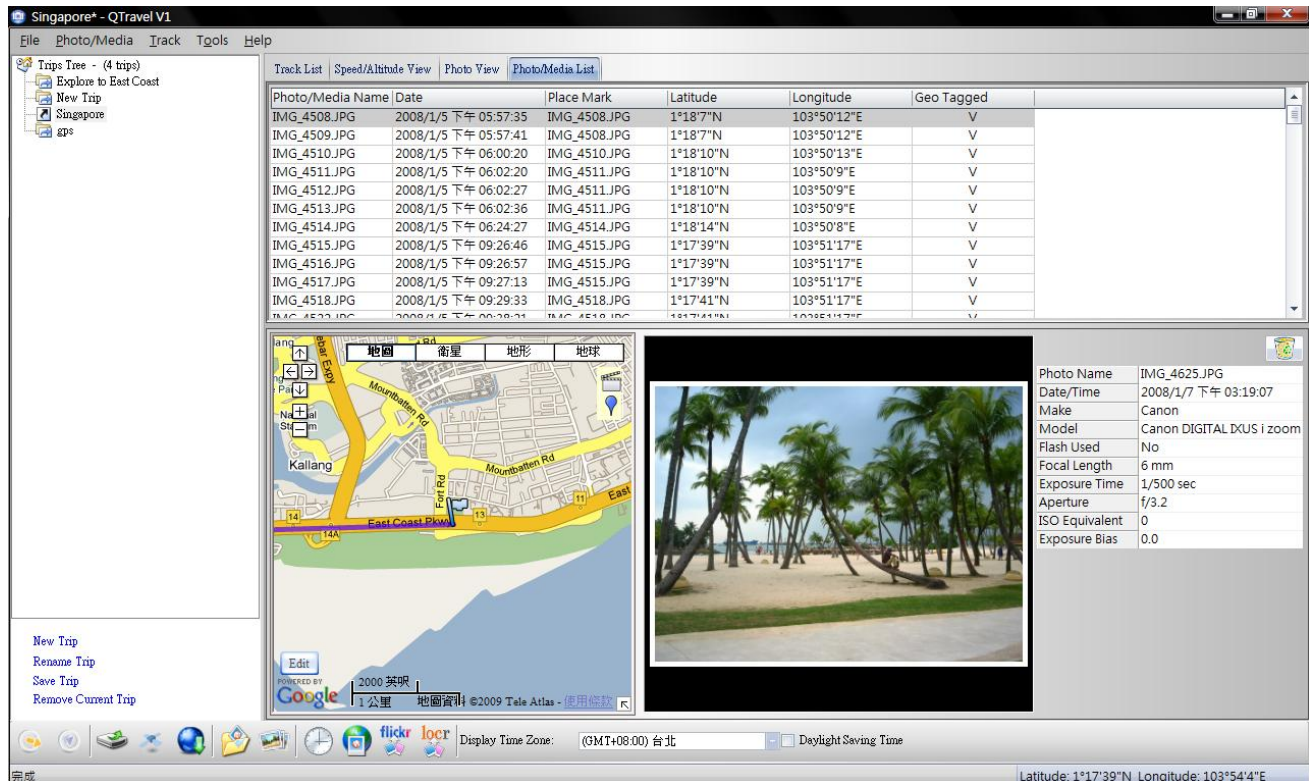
Singapore* - QTravel V1

File Photo/Media Track Tools Help

Trips Tree - (4 trips)
Explore to East Coast
New Trip
Singapore
gps

Track List | Speed/Altitude View | Photo View | Photo/Media List

| Photo/Media Name | Date | Place Mark | Latitude | Longitude | Geo Tagged |
|---|---|---|---|---|---|
| IMG_4508.JPG | 2008/1/5 下午 05:57:35 | IMG_4508.JPG | 1°18'7"N | 103°50'12"E | V |
| IMG_4509.JPG | 2008/1/5 下午 05:57:41 | IMG_4508.JPG | 1°18'7"N | 103°50'12"E | V |
| IMG_4510.JPG | 2008/1/5 下午 06:00:20 | IMG_4510.JPG | 1°18'10"N | 103°50'13"E | V |
| IMG_4511.JPG | 2008/1/5 下午 06:02:20 | IMG_4511.JPG | 1°18'10"N | 103°50'9"E | V |
| IMG_4512.JPG | 2008/1/5 下午 06:02:27 | IMG_4511.JPG | 1°18'10"N | 103°50'9"E | V |
| IMG_4513.JPG | 2008/1/5 下午 06:02:36 | IMG_4511.JPG | 1°18'10"N | 103°50'9"E | V |
| IMG_4514.JPG | 2008/1/5 下午 06:24:27 | IMG_4514.JPG | 1°18'14"N | 103°50'8"E | V |
| IMG_4515.JPG | 2008/1/5 下午 09:26:46 | IMG_4515.JPG | 1°17'39"N | 103°51'17"E | V |
| IMG_4516.JPG | 2008/1/5 下午 09:26:57 | IMG_4515.JPG | 1°17'39"N | 103°51'17"E | V |
| IMG_4517.JPG | 2008/1/5 下午 09:27:13 | IMG_4515.JPG | 1°17'39"N | 103°51'17"E | V |
| IMG_4518.JPG | 2008/1/5 下午 09:29:33 | IMG_4518.JPG | 1°17'41"N | 103°51'17"E | V |
| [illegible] | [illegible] | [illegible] | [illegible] | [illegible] | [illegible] |

地圖 衛星 地形 地球
Mountbatten Rd
Mountbatten Rd
Kallang
Fort Rd
East Coast Pkwy
East
14
14A
13
11
Na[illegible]al St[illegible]m
Edit
POWERED BY Google
2000 英呎
1 公里
地圖資料 ©2009 Tele Atlas - 使用條款

| Photo Name | IMG_4625.JPG |
|---|---|
| Date/Time | 2008/1/7 下午 03:19:07 |
| Make | Canon |
| Model | Canon DIGITAL IXUS i zoom |
| Flash Used | No |
| Focal Length | 6 mm |
| Exposure Time | 1/500 sec |
| Aperture | f/3.2 |
| ISO Equivalent | 0 |
| Exposure Bias | 0.0 |

New Trip
Rename Trip
Save Trip
Remove Current Trip

flickr locr Display Time Zone: (GMT+08:00) 台北 Daylight Saving Time

完成
Latitude: 1°17'39"N Longitude: 103°54'4"E